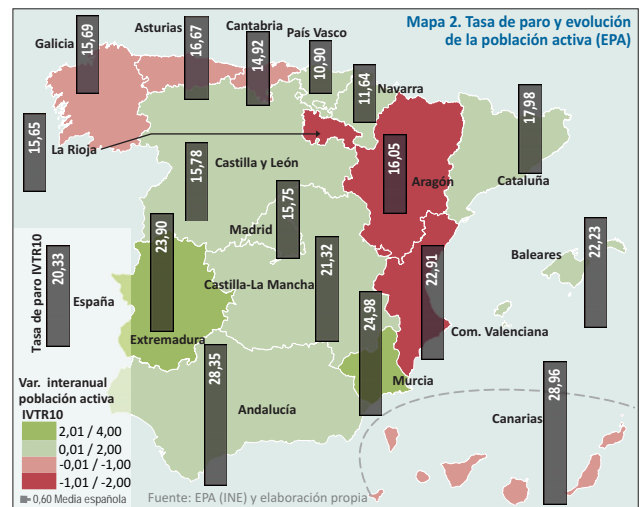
Mapa 2. Tasa de paro y evolución de la población activa (EPA)

Galicia 15,69
Asturias 16,67
Cantabria 14,92
País Vasco 10,90
Navarra 11,64
15,65 La Rioja
Castilla y León 15,78
Aragón 16,05
Cataluña 17,98
Madrid 15,75
Tasa de paro IVTR10 20,33 España
23,90
Castilla-La Mancha 21,32
22,91
Baleares 22,23
Extremadura
24,98
Com. Valenciana
Murcia
28,35
Andalucía
Canarias 28,96

Var. interanual población activa IVTR10
2,01 / 4,00
0,01 / 2,00
-0,01 / -1,00
-1,01 / -2,00
0,60 Media española

Fuente: EPA (INE) y elaboración propia